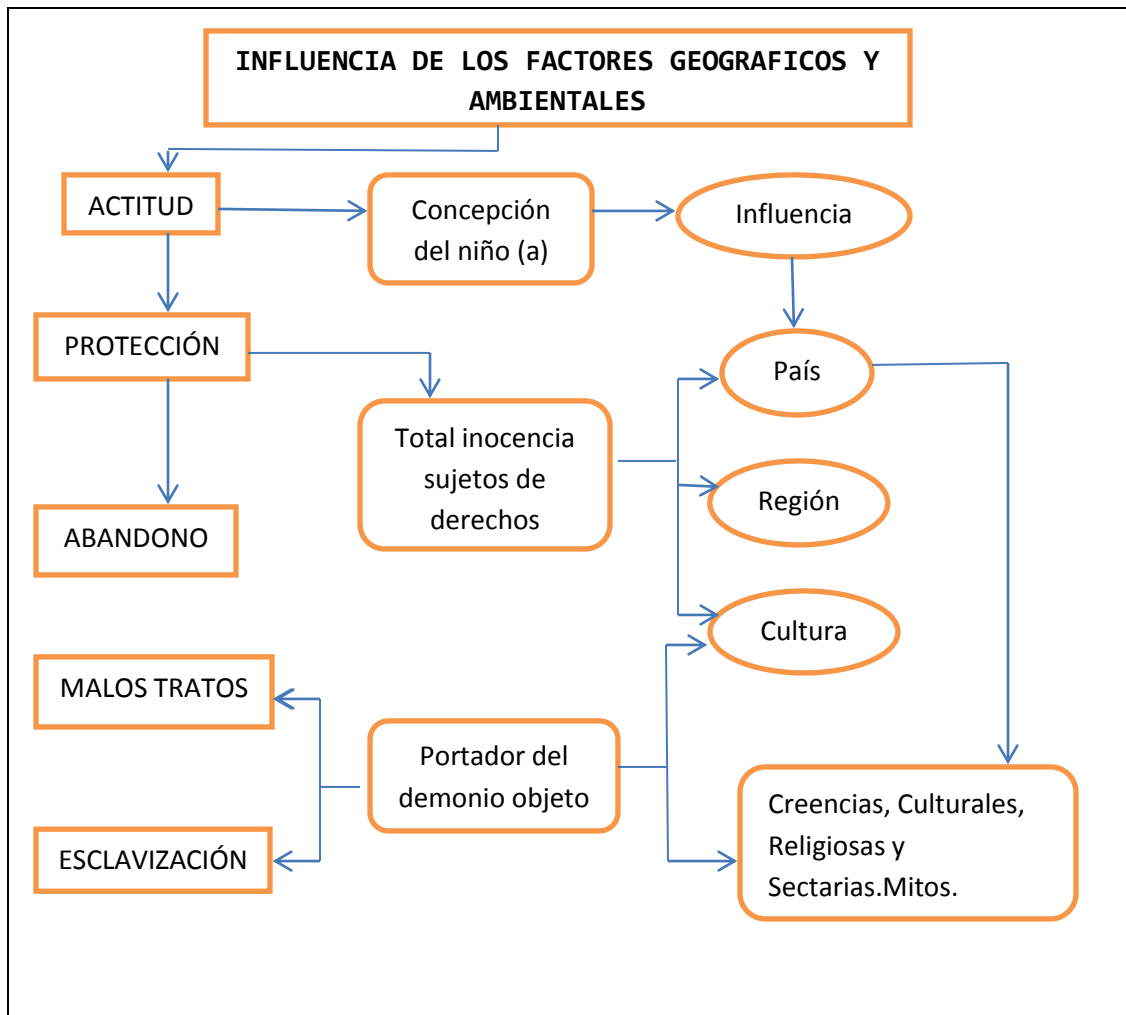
INFLUENCIA DE LOS FACTORES GEOGRAFICOS Y AMBIENTALES

ACTITUD

Concepción del niño (a)

Influencia

PROTECCIÓN

País

Total inocencia sujetos de derechos

Región

ABANDONO

Cultura

MALOS TRATOS

Portador del demonio objeto

Creencias, Culturales, Religiosas y Sectarias.Mitos.

ESCLAVIZACIÓN